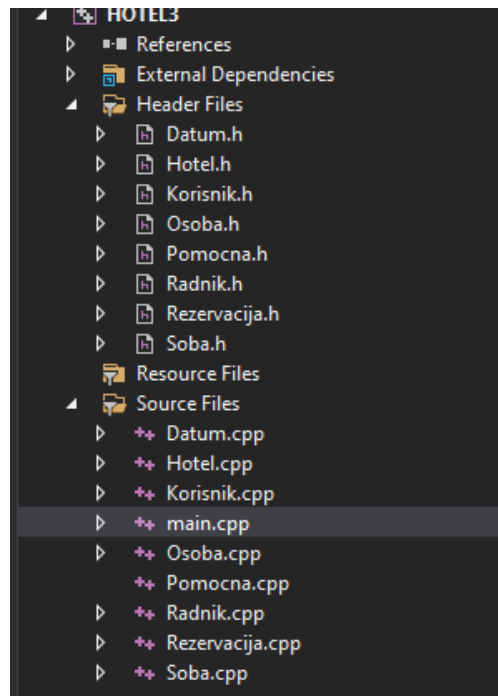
HOTEL3
References
External Dependencies
Header Files
Datum.h
Hotel.h
Korisnik.h
Osoba.h
Pomocna.h
Radnik.h
Rezervacija.h
Soba.h
Resource Files
Source Files
Datum.cpp
Hotel.cpp
Korisnik.cpp
main.cpp
Osoba.cpp
Pomocna.cpp
Radnik.cpp
Rezervacija.cpp
Soba.cpp